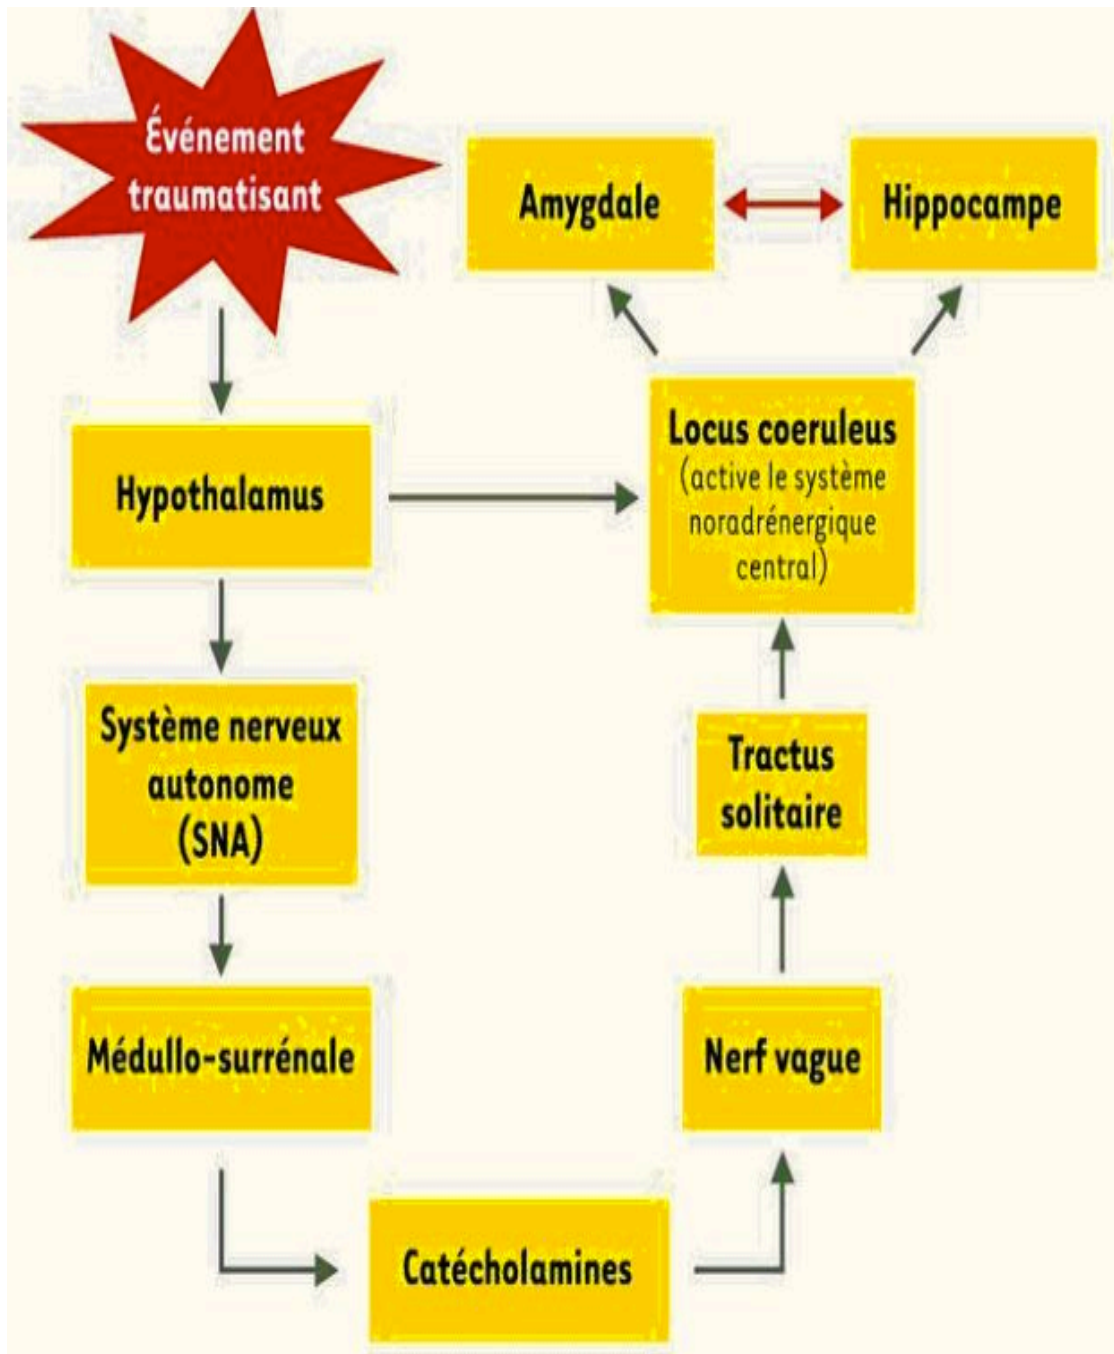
Événement traumatisant

Amygdale

Hippocampe

Hypothalamus

Locus coeruleus (active le système noradrénergique central)

Système nerveux autonome (SNA)

Tractus solitaire

Médullo-surrénale

Nerf vague

Catécholamines